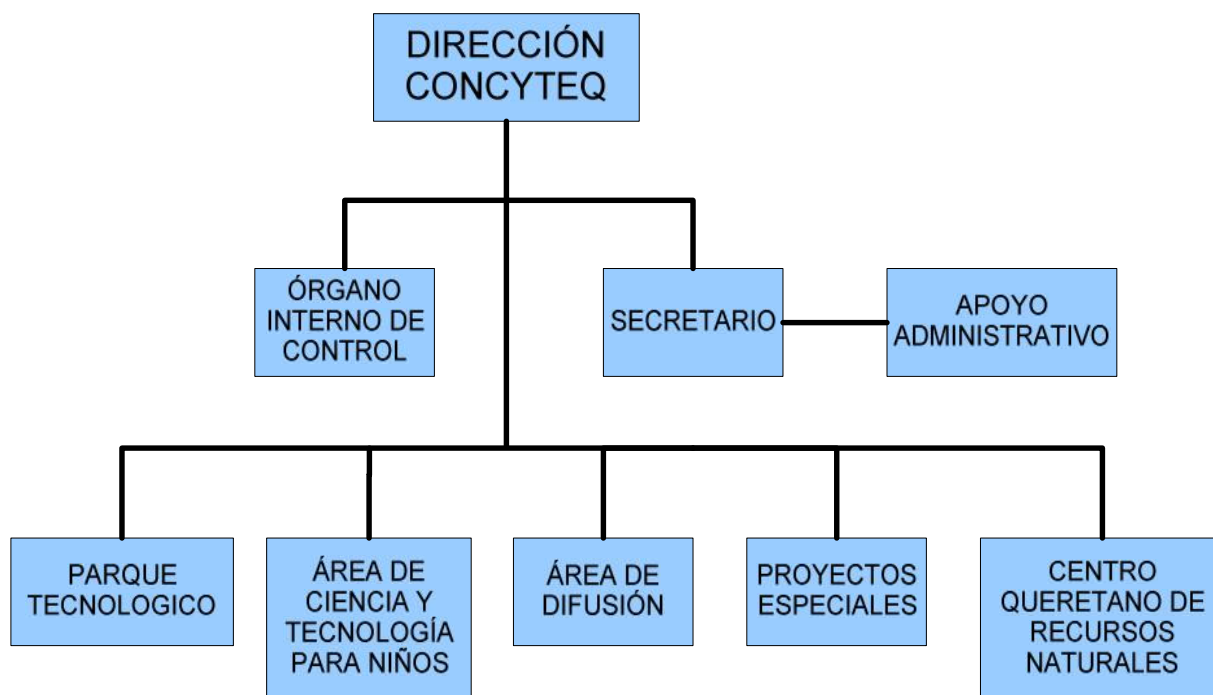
DIRECCIÓN CONCYTEQ

ÓRGANO INTERNO DE CONTROL

SECRETARIO

APOYO ADMINISTRATIVO

PARQUE TECNOLOGICO

ÁREA DE CIENCIA Y TECNOLOGÍA PARA NIÑOS

ÁREA DE DIFUSIÓN

PROYECTOS ESPECIALES

CENTRO QUERETANO DE RECURSOS NATURALES